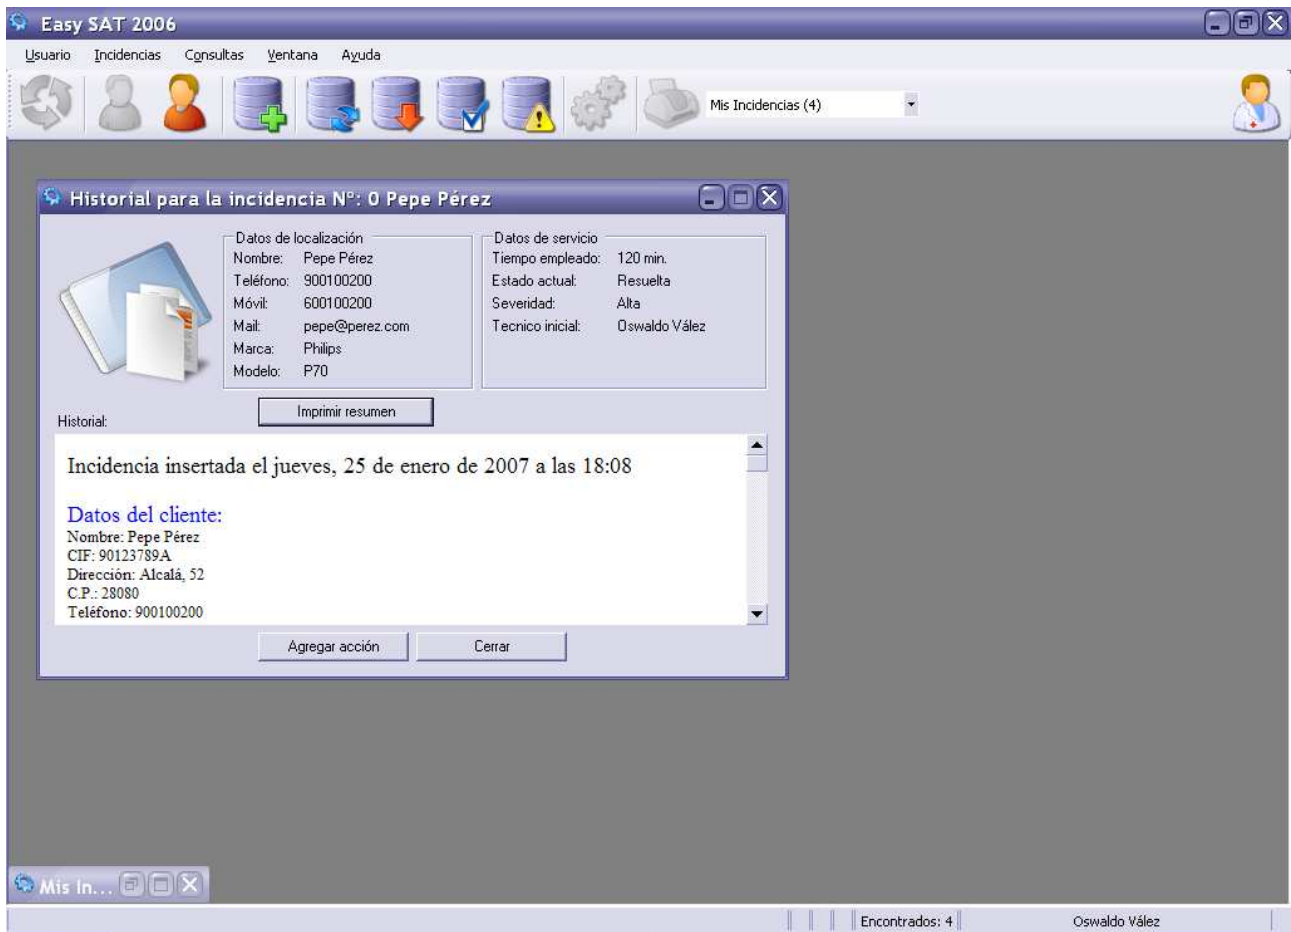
Easy SAT 2006

Usuario Incidencias Consultas Ventana Ayuda

Mis Incidencias (4)

Historial para la incidencia Nº: 0 Pepe Pérez

Datos de localización
Nombre: Pepe Pérez
Teléfono: 900100200
Móvil: 600100200
Mail: pepe@perez.com
Marca: Philips
Modelo: P70

Datos de servicio
Tiempo empleado: 120 min.
Estado actual: Resuelta
Severidad: Alta
Tecnico inicial: Oswaldo Vález

Imprimir resumen

Historial:

Incidencia insertada el jueves, 25 de enero de 2007 a las 18:08

Datos del cliente:
Nombre: Pepe Pérez
CIF: 90123789A
Dirección: Alcalá, 52
C.P.: 28080
Teléfono: 900100200

Agregar acción Cerrar

Mis In...

Encontrados: 4 Oswaldo Vález